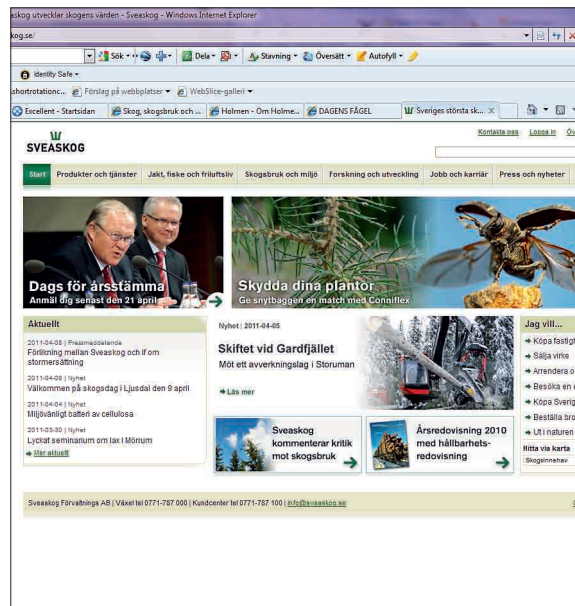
askog utvecklar skogens värden - Sveaskog - Windows Internet Explorer

kog.se/

Sök · Dela · Stavning · Översätt · Autofyll ·

Identity Safe ·

shortrotationc... Förslag på webbplatser · WebSlice-galleri ·

Excellent - Startsidan | Skog, skogsbruk och ... | Holmen - Om Holme... | DAGENS FÅGEL | Sveriges största sk... ×

SVEASKOG

Kontakta oss Logga in

Start | Produkter och tjänster | Jakt, fiske och friluftsliv | Skogsbruk och miljö | Forskning och utveckling | Jobb och karriär | Press och nyheter

Dags för årsstämma
Anmäl dig senast den 21 april

Skydda dina plantor
Ge snytbaggen en match med Conniflex

Aktuellt

2011-04-08 | Pressmeddelande
Förlikning mellan Sveaskog och If om stormersättning

2011-04-08 | Nyhet
Välkommen på skogsdag i Ljusdal den 9 april

2011-04-04 | Nyhet
Miljövänligt batteri av cellulosa

2011-03-30 | Nyhet
Lyckat seminarium om lax i Mörrum

Mer aktuellt

Nyhet | 2011-04-05

Skiftet vid Gardfjället
Mött ett avverkningslag i Storuman

Läs mer

Sveaskog kommenterar kritik mot skogsbruk

Årsredovisning 2010 med hållbarhetsredovisning

Jag vill...
Köpa fastigh
Sälja virke
Arrendera o
Besöka en e
Köpa Sverig
Beställa bro
Ut i naturen
Hitta via karta
Skogsinnehav

Sveaskog Förvaltnings AB | Växel tel 0771-787 000 | Kundcenter tel 0771-787 100 | info@sveaskog.se